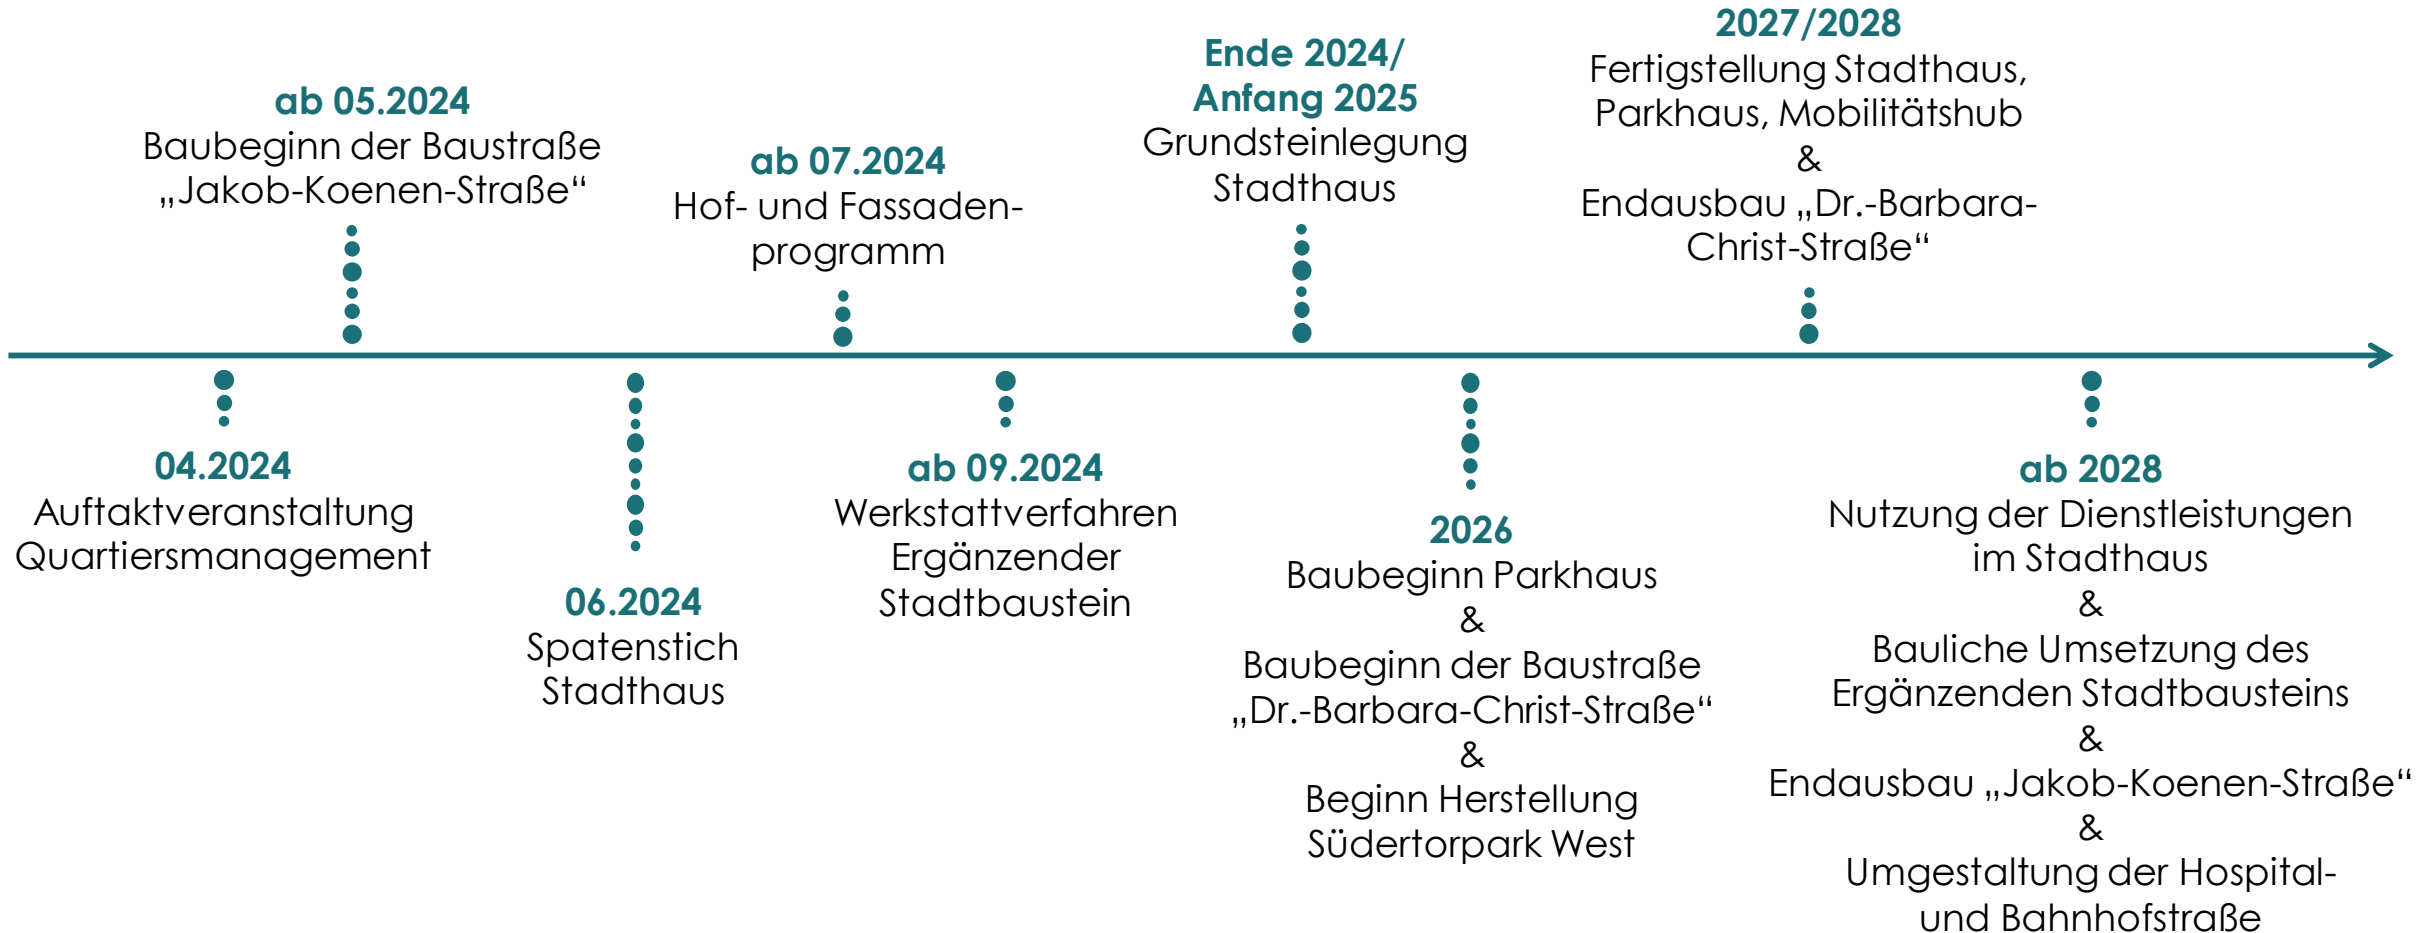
04.2024
Auftaktveranstaltung Quartiersmanagement

ab 05.2024
Baubeginn der Baustraße „Jakob-Koenen-Straße“

06.2024
Spatenstich Stadthaus

ab 07.2024
Hof- und Fassadenprogramm

ab 09.2024
Werkstattverfahren Ergänzender Stadtbaustein

Ende 2024/ Anfang 2025
Grundsteinlegung Stadthaus

2026
Baubeginn Parkhaus
&
Baubeginn der Baustraße „Dr.-Barbara-Christ-Straße“
&
Beginn Herstellung Südertorpark West

2027/2028
Fertigstellung Stadthaus, Parkhaus, Mobilitätshub
&
Endausbau „Dr.-Barbara-Christ-Straße“

ab 2028
Nutzung der Dienstleistungen im Stadthaus
&
Bauliche Umsetzung des Ergänzenden Stadtbausteins
&
Endausbau „Jakob-Koenen-Straße“
&
Umgestaltung der Hospital- und Bahnhofstraße